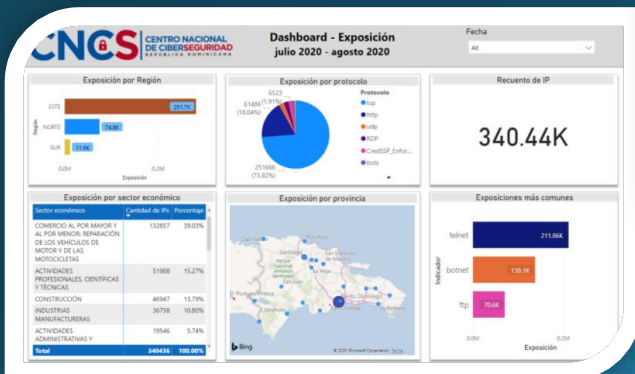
CNCS CENTRO NACIONAL DE CIBERSEGURIDAD REPÚBLICA DOMINICANA

Dashboard - Exposición
julio 2020 - agosto 2020

Fecha
All

Exposición por Región

ESTE 251.7K
NORTE 74.6K
SUR 11.6K

Región

0.0M 0.2M
Exposición

Exposición por protocolo

6523 (1.91%)
61486 (18.04%)
251666 (73.82%)

Protocolo
tcp
http
udp
RDP
CredSSP_Enfor...
bots

Recuento de IP

340.44K

Exposición por sector económico

| Sector económico | Cantidad de IPs | Porcentaje |
|---|---|---|
| COMERCIO AL POR MAYOR Y AL POR MENOR; REPARACIÓN DE LOS VEHÍCULOS DE MOTOR Y DE LAS MOTOCICLETAS | 132857 | 39.03% |
| ACTIVIDADES PROFESIONALES, CIENTÍFICAS Y TÉCNICAS | 51988 | 15.27% |
| CONSTRUCCIÓN | 46947 | 13.79% |
| INDUSTRIAS MANUFACTURERAS | 36758 | 10.80% |
| ACTIVIDADES ADMINISTRATIVAS Y | 19546 | 5.74% |
| Total | 340436 | 100.00% |

Exposición por provincia

Bing
© 2020 Microsoft Corporation Terms

Exposiciones más comunes

telnet 211.86K
botnet 138.1K
ftp 70.6K

Indicador

0.0M 0.2M
Exposición